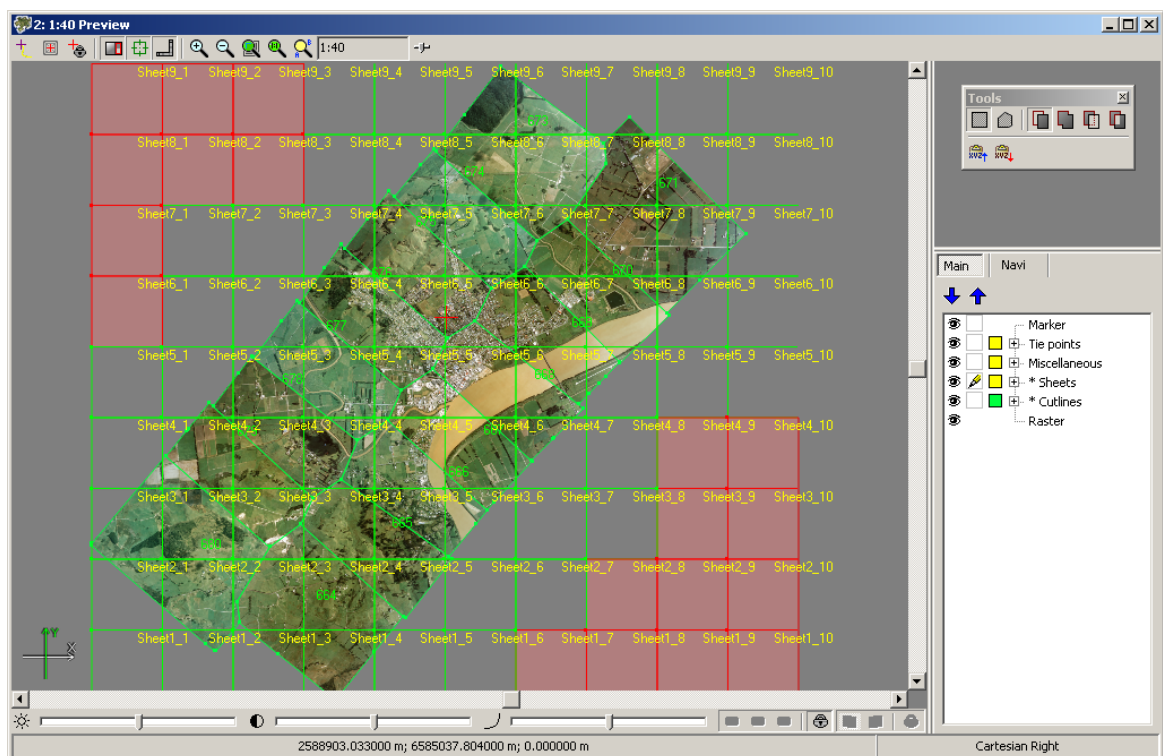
2: 1:40 Preview

1:40

Sheet9_1 Sheet9_2 Sheet9_3 Sheet9_4 Sheet9_5 Sheet9_6 Sheet9_7 Sheet9_8 Sheet9_9 Sheet9_10

Sheet8_1 Sheet8_2 Sheet8_3 Sheet8_4 Sheet8_5 Sheet8_6 Sheet8_7 Sheet8_8 Sheet8_9 Sheet8_10

Sheet7_1 Sheet7_2 Sheet7_3 Sheet7_4 Sheet7_5 Sheet7_6 Sheet7_7 Sheet7_8 Sheet7_9 Sheet7_10

Sheet6_1 Sheet6_2 Sheet6_3 Sheet6_4 Sheet6_5 Sheet6_6 Sheet6_7 Sheet6_8 Sheet6_9 Sheet6_10

Sheet5_1 Sheet5_2 Sheet5_3 Sheet5_4 Sheet5_5 Sheet5_6 Sheet5_7 Sheet5_8 Sheet5_9 Sheet5_10

Sheet4_1 Sheet4_2 Sheet4_3 Sheet4_4 Sheet4_5 Sheet4_6 Sheet4_7 Sheet4_8 Sheet4_9 Sheet4_10

Sheet3_1 Sheet3_2 Sheet3_3 Sheet3_4 Sheet3_5 Sheet3_6 Sheet3_7 Sheet3_8 Sheet3_9 Sheet3_10

Sheet2_1 Sheet2_2 Sheet2_3 Sheet2_4 Sheet2_5 Sheet2_6 Sheet2_7 Sheet2_8 Sheet2_9 Sheet2_10

Sheet1_1 Sheet1_2 Sheet1_3 Sheet1_4 Sheet1_5 Sheet1_6 Sheet1_7 Sheet1_8 Sheet1_9 Sheet1_10

673 674 671 670 677 668 678 666 665 664

Y X

Tools

Main Navi

Marker
Tie points
Miscellaneous
* Sheets
* Cutlines
Raster

2588903.033000 m; 6585037.804000 m; 0.000000 m
Cartesian Right